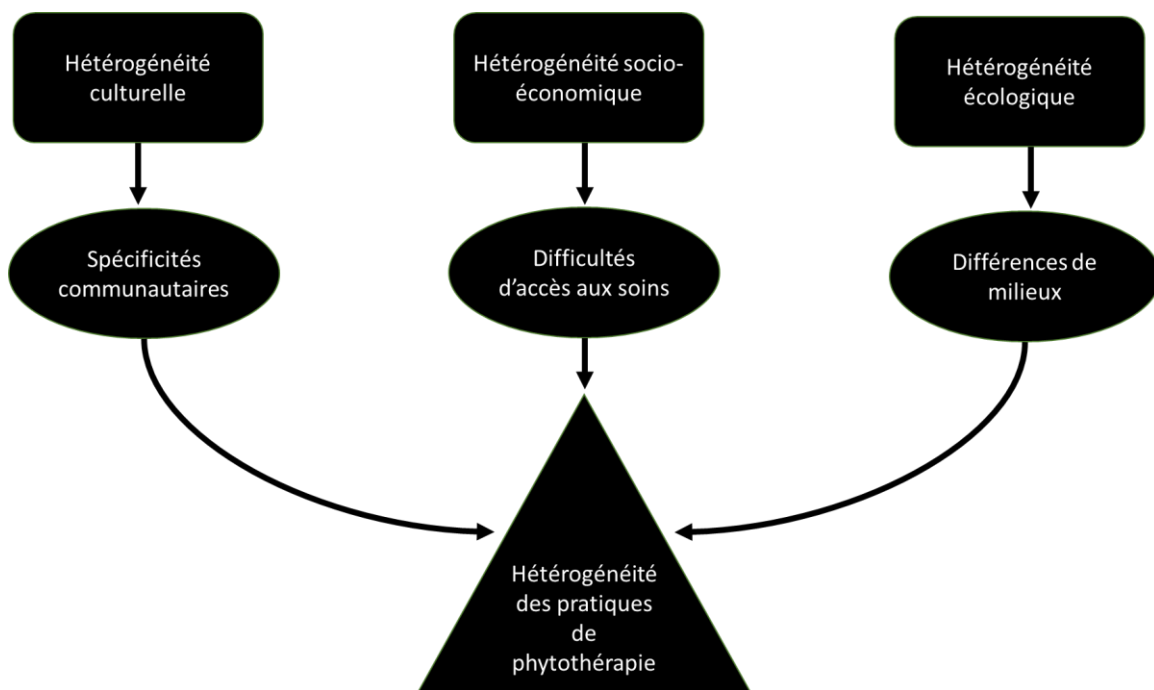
Hétérogénéité culturelle

Hétérogénéité socio-économique

Hétérogénéité écologique

Spécificités communautaires

Difficultés d'accès aux soins

Différences de milieux

Hétérogénéité des pratiques de phytothérapie